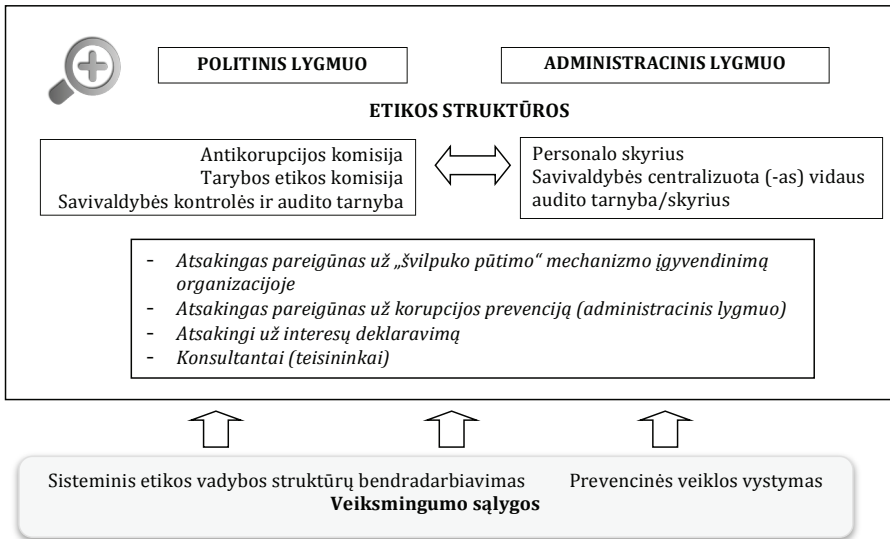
POLITINIS LYGMUO

ADMINISTRACINIS LYGMUO

ETIKOS STRUKTŪROS

Antikorupcijos komisija
Tarybos etikos komisija
Savivaldybės kontrolės ir audito tarnyba

Personalo skyrius
Savivaldybės centralizuota (-as) vidaus audito tarnyba/skyrius

- Atsakingas pareigūnas už „švilpuko pūtimo“ mechanizmo įgyvendinimą organizacijoje
- Atsakingas pareigūnas už korupcijos prevenciją (administracinis lygmuo)
- Atsakingi už interesų deklaravimą
- Konsultantai (teisininkai)

Sisteminis etikos vadybos struktūrų bendradarbiavimas

Prevencinės veiklos vystymas

Veiksmingumo sąlygos